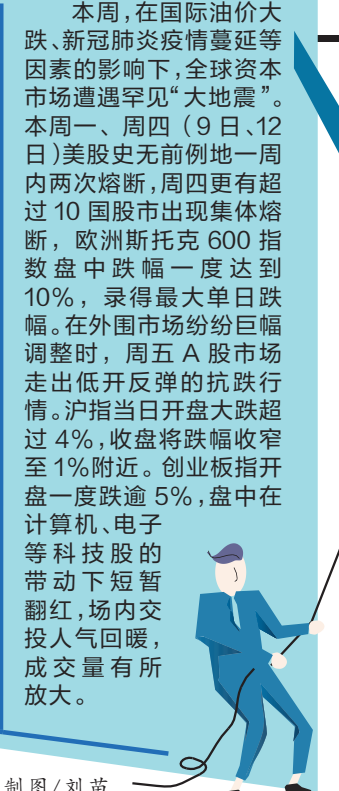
本周，在国际油价大跌、新冠肺炎疫情蔓延等因素的影响下，全球资本市场遭遇罕见“大地震”。本周一、周四（9日、12日）美股史无前例地一周内两次熔断，周四更有超过10国股市出现集体熔断，欧洲斯托克600指数盘中跌幅一度达到10%，录得最大单日跌幅。在外围市场纷纷巨幅调整时，周五A股市场走出低开反弹的抗跌行情。沪指当日开盘大跌超过4%，收盘将跌幅收窄至1%附近。创业板指开盘一度跌逾5%，盘中在计算机、电子等科技股的带动下短暂翻红，场内交投人气回暖，成交量有所放大。

制图/刘苗